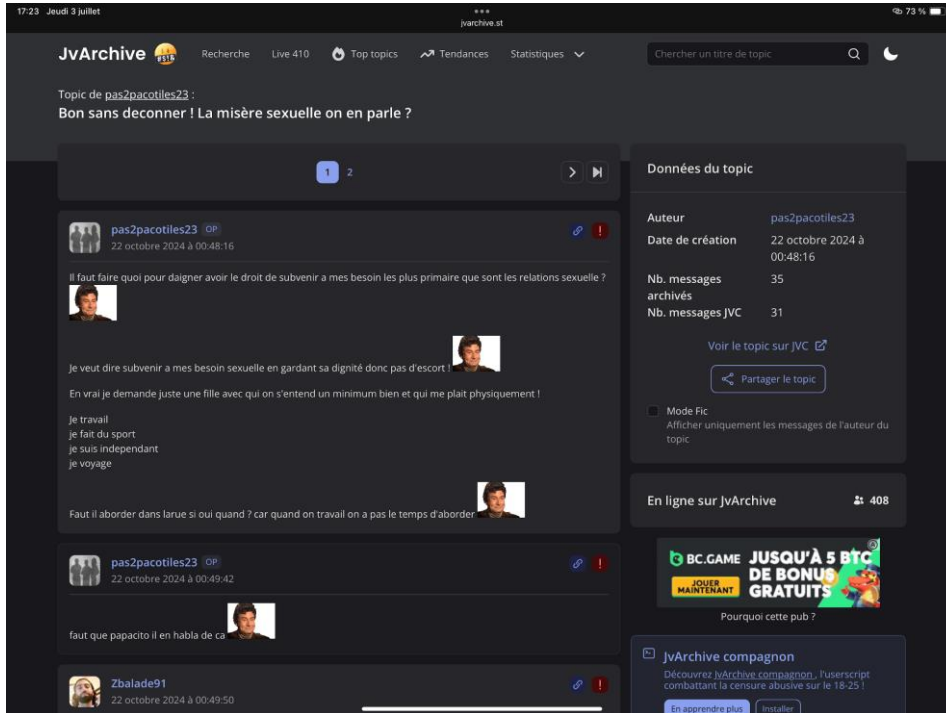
17:23 Jeudi 3 juillet
jvarchive.st
73 %

JvArchive
Recherche Live 410 Top topics Tendances Statistiques
Chercher un titre de topic

Topic de pas2pacotiles23 :
Bon sans deconner ! La misère sexuelle on en parle ?

1 2

pas2pacotiles23 OP
22 octobre 2024 à 00:48:16

Il faut faire quoi pour daigner avoir le droit de subvenir a mes besoin les plus primaire que sont les relations sexuelle ?

Je veut dire subvenir a mes besoin sexuelle en gardant sa dignité donc pas d'escort !

En vrai je demande juste une fille avec qui on s'entend un minimum bien et qui me plait physiquement !

Je travail
je fait du sport
je suis independant
je voyage

Faut il aborder dans larue si oui quand ? car quand on travail on a pas le temps d'aborder

pas2pacotiles23 OP
22 octobre 2024 à 00:49:42

faut que papacito il en habla de ca

Zbalade91
22 octobre 2024 à 00:49:50

Données du topic
Auteur pas2pacotiles23
Date de création 22 octobre 2024 à 00:48:16
Nb. messages archivés 35
Nb. messages JVC 31
Voir le topic sur JVC
Partager le topic
Mode Fic
Afficher uniquement les messages de l'auteur du topic

En ligne sur JvArchive 408

BC.GAME JUSQU'À 5 BTC DE BONUS GRATUITS
JOUER MAINTENANT
Pourquoi cette pub ?

JvArchive compagnon
Découvrez JvArchive compagnon , l'userscript combattant la censure abusive sur le 18-25 !
En apprendre plus Installer